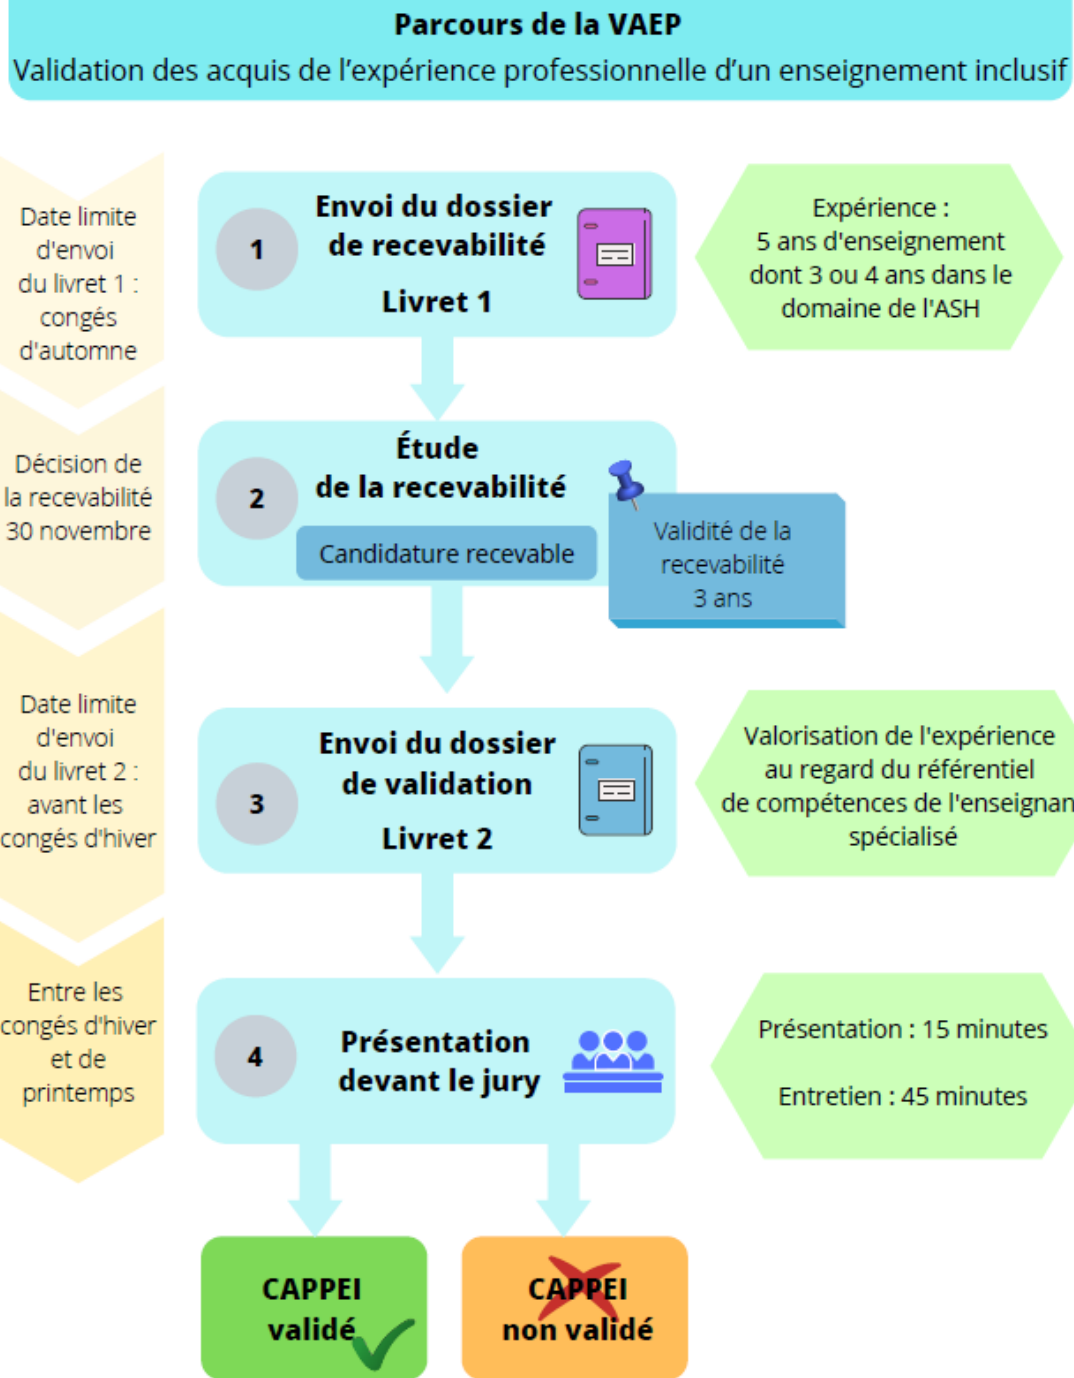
Parcours de la VAEP
Validation des acquis de l'expérience professionnelle d'un enseignement inclusif

Date limite d'envoi du livret 1 : congés d'automne

1
Envoi du dossier de recevabilité
Livret 1

Expérience : 5 ans d'enseignement dont 3 ou 4 ans dans le domaine de l'ASH

Décision de la recevabilité 30 novembre

2
Étude de la recevabilité
Candidature recevable

Validité de la recevabilité 3 ans

Date limite d'envoi du livret 2 : avant les congés d'hiver

3
Envoi du dossier de validation
Livret 2

Valorisation de l'expérience au regard du référentiel de compétences de l'enseignan spécialisé

Entre les congés d'hiver et de printemps

4
Présentation devant le jury

Présentation : 15 minutes

Entretien : 45 minutes

CAPPEI validé

CAPPEI non validé